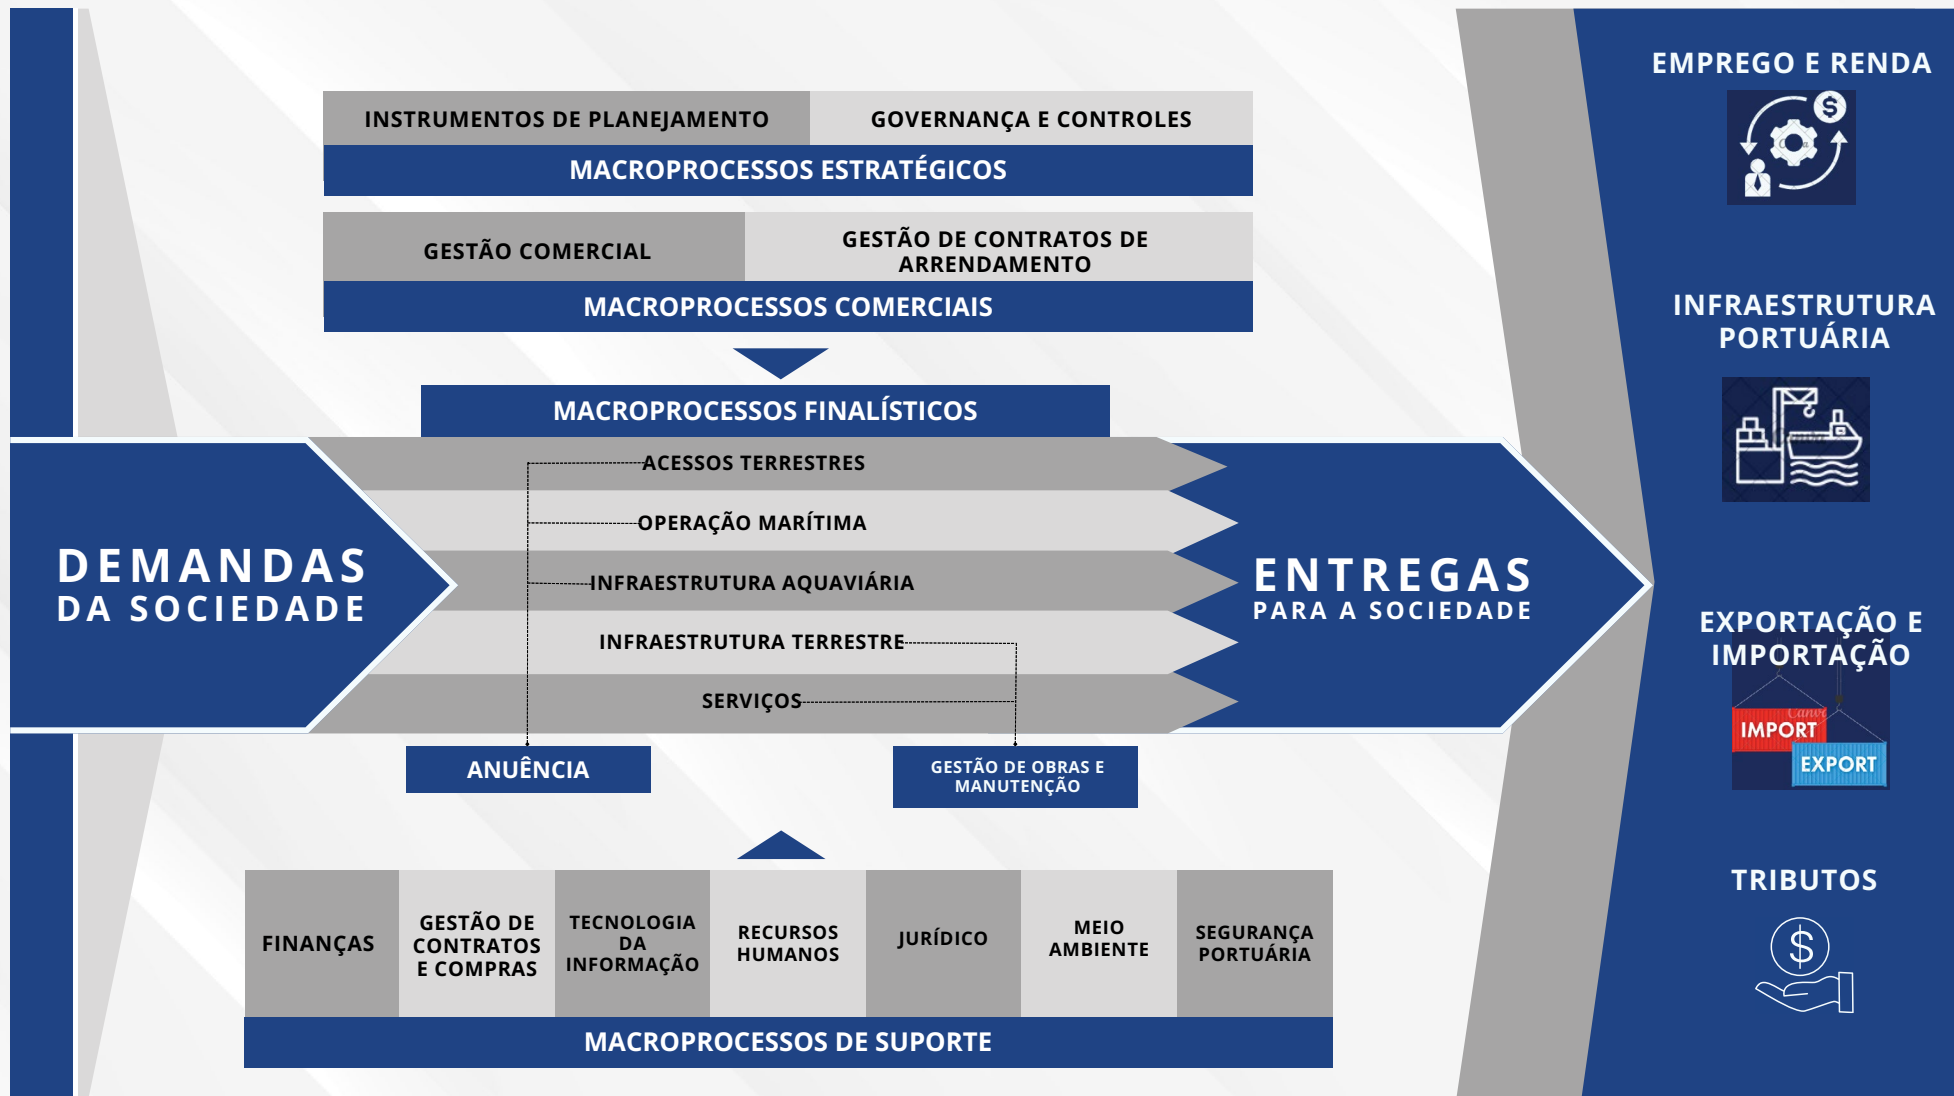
INSTRUMENTOS DE PLANEJAMENTO

GOVERNANÇA E CONTROLES

MACROPROCESSOS ESTRATÉGICOS

GESTÃO COMERCIAL

GESTÃO DE CONTRATOS DE ARRENDAMENTO

MACROPROCESSOS COMERCIAIS

MACROPROCESSOS FINALÍSTICOS

DEMANDAS DA SOCIEDADE

ACESSOS TERRESTRES

OPERAÇÃO MARÍTIMA

INFRAESTRUTURA AQUAVIÁRIA

INFRAESTRUTURA TERRESTRE

SERVIÇOS

ENTREGAS PARA A SOCIEDADE

ANUÊNCIA

GESTÃO DE OBRAS E MANUTENÇÃO

| FINANÇAS | GESTÃO DE CONTRATOS E COMPRAS | TECNOLOGIA DA INFORMAÇÃO | RECURSOS HUMANOS | JURÍDICO | MEIO AMBIENTE | SEGURANÇA PORTUÁRIA |
|---|---|---|---|---|---|---|

MACROPROCESSOS DE SUPORTE

EMPREGO E RENDA

INFRAESTRUTURA PORTUÁRIA

EXPORTAÇÃO E IMPORTAÇÃO

IMPORT

EXPORT

TRIBUTOS